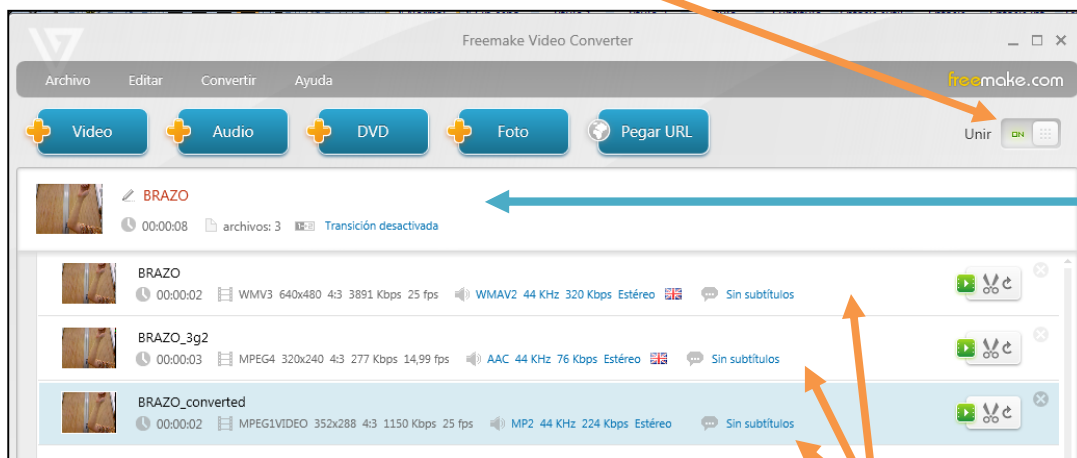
Freemake Video Converter

Archivo Editar Convertir Ayuda

freemake.com

Video Audio DVD Foto Pegar URL

Unir ON

BRAZO
00:00:08 archivos: 3 Transición desactivada

BRAZO
00:00:02 WMV3 640x480 4:3 3891 Kbps 25 fps WMAV2 44 KHz 320 Kbps Estéreo Sin subtítulos

BRAZO_3g2
00:00:03 MPEG4 320x240 4:3 277 Kbps 14,99 fps AAC 44 KHz 76 Kbps Estéreo Sin subtítulos

BRAZO_converted
00:00:02 MPEG1VIDEO 352x288 4:3 1150 Kbps 25 fps MP2 44 KHz 224 Kbps Estéreo Sin subtítulos